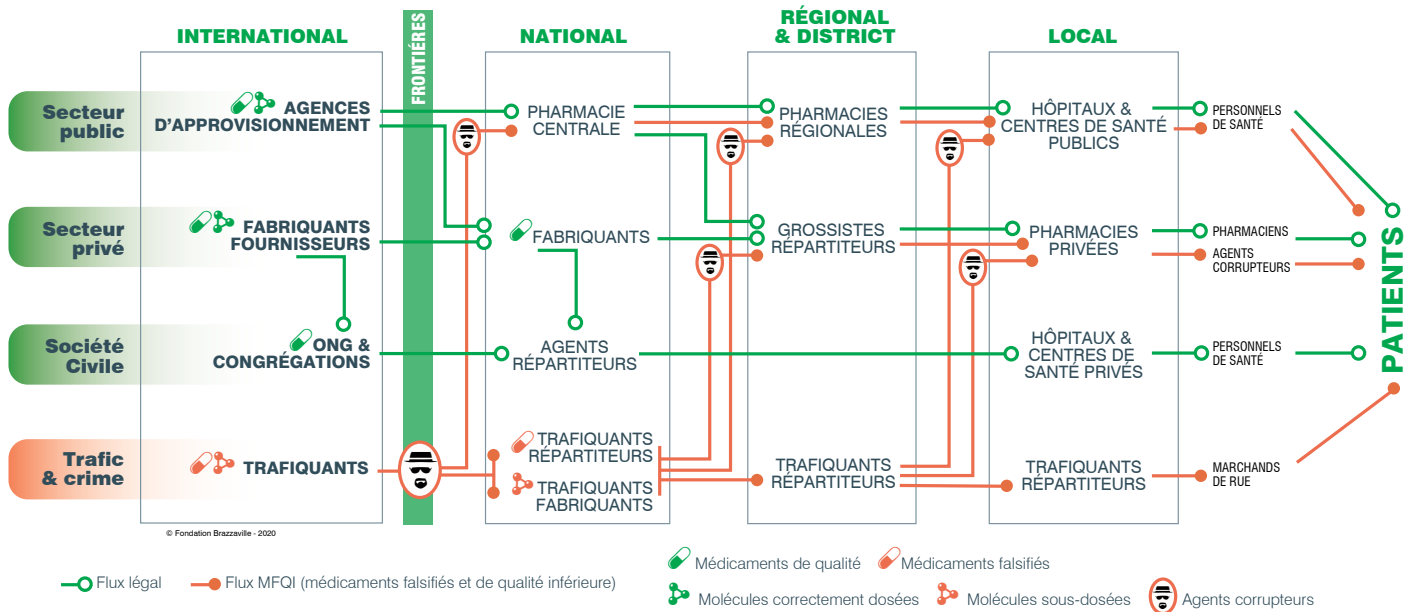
INTERNATIONAL

FRONTIÈRES

NATIONAL

RÉGIONAL & DISTRICT

LOCAL

Secteur public

AGENCES D'APPROVISIONNEMENT

PHARMACIE CENTRALE

PHARMACIES RÉGIONALES

HÔPITAUX & CENTRES DE SANTÉ PUBLICS

PERSONNELS DE SANTÉ

Secteur privé

FABRIQUANTS FOURNISSEURS

FABRIQUANTS

GROSSISTES RÉPARTITEURS

PHARMACIES PRIVÉES

PHARMACIENS

AGENTS CORRUPTEURS

Société Civile

ONG & CONGRÉGATIONS

AGENTS RÉPARTITEURS

HÔPITAUX & CENTRES DE SANTÉ PRIVÉS

PERSONNELS DE SANTÉ

PATIENTS

Trafic & crime

TRAFIQUANTS

TRAFIQUANTS RÉPARTITEURS

TRAFIQUANTS FABRIQUANTS

TRAFIQUANTS RÉPARTITEURS

TRAFIQUANTS RÉPARTITEURS

MARCHANDS DE RUE

© Fondation Brazzaville - 2020

Flux légal

Flux MFQI (médicaments falsifiés et de qualité inférieure)

Médicaments de qualité

Médicaments falsifiés

Molécules correctement dosées

Molécules sous-dosées

Agents corrupteurs